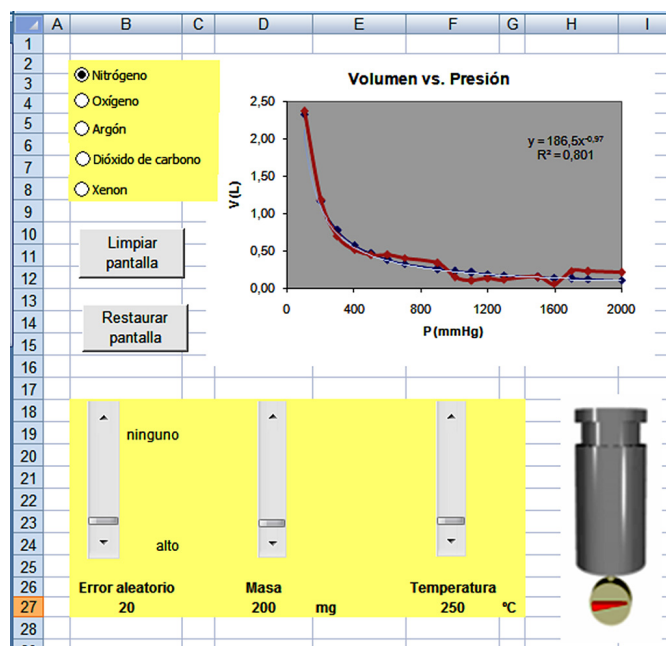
| | A | B | C | D | E | F | G | H | I |
|---|---|---|---|---|---|---|---|---|---|
| 1 | | | | | | | | | |

Nitrógeno
Oxígeno
Argón
Dióxido de carbono
Xenon

Limpiar pantalla

Restaurar pantalla

Volumen vs. Presión

$y = 186,5x^{-0,97}$
$R^2 = 0,801$

V (L)
2,50
2,00
1,50
1,00
0,50
0,00
400
800
1200
1600
2000
P (mmHg)

ninguno
alto

Error aleatorio
20

Masa
200 mg

Temperatura
250 ºC

1 2 3 4 5 6 7 8 9 10 11 12 13 14 15 16 17 18 19 20 21 22 23 24 25 26 27 28